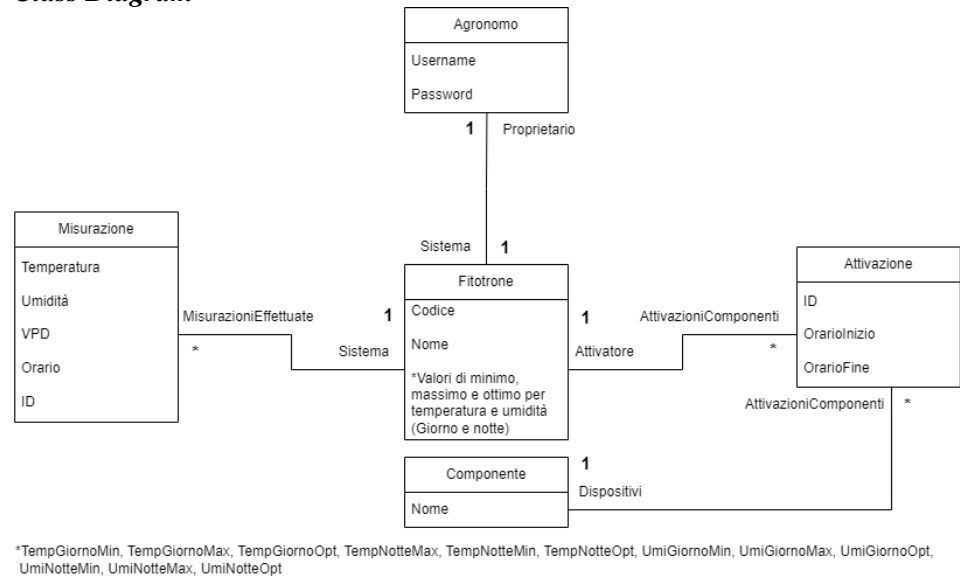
Class Diagram

Agronomo
Username
Password

1 Proprietario

Sistema 1

Misurazione
Temperatura
Umidità
VPD
Orario
ID

MisurazioniEffettuate
*

1
Sistema

Fitotrone
Codice
Nome
*Valori di minimo, massimo e ottimo per temperatura e umidità (Giorno e notte)

1
AttivazioniComponenti
Attivatore
*

Attivazione
ID
OrarioInizio
OrarioFine

AttivazioniComponenti *

Componente
Nome

1
Dispositivi

*TempGiornoMin, TempGiornoMax, TempGiornoOpt, TempNotteMax, TempNotteMin, TempNotteOpt, UmiGiornoMin, UmiGiornoMax, UmiGiornoOpt, UmiNotteMin, UmiNotteMax, UmiNotteOpt